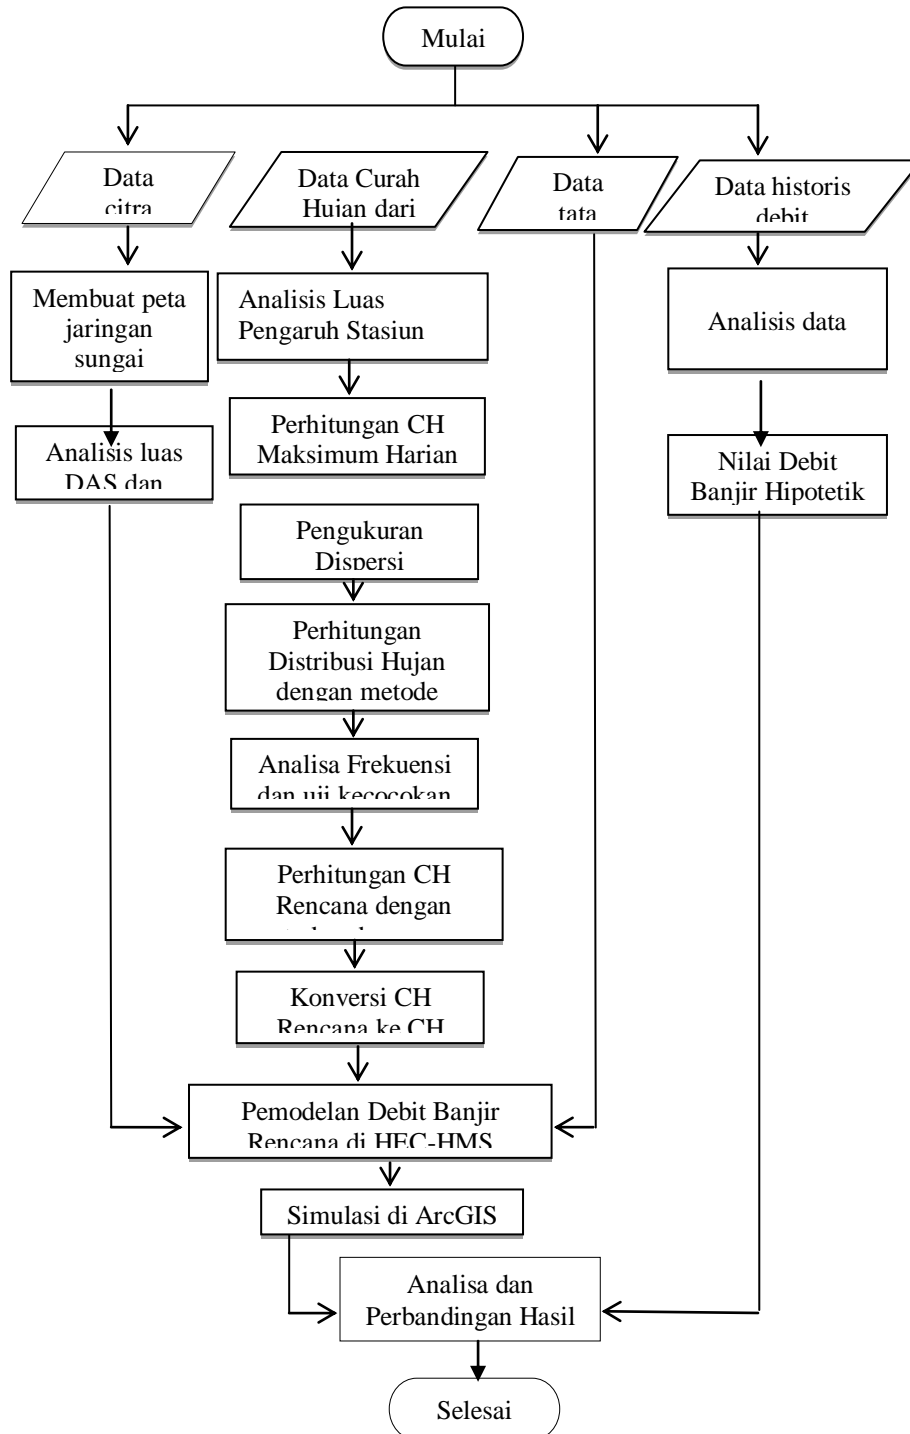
Mulai

Data citra

Data Curah Hujan dari

Data tata

Data historis debit

Membuat peta jaringan sungai

Analisis Luas Pengaruh Stasiun

Analisis data

Perhitungan CH Maksimum Harian

Analisis luas DAS dan

Nilai Debit Banjir Hipotetik

Pengukuran Dispersi

Perhitungan Distribusi Hujan dengan metode

Analisa Frekuensi dan uji kecocokan

Perhitungan CH Rencana dengan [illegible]

Konversi CH Rencana ke CH

Pemodelan Debit Banjir Rencana di HEC-HMS

Simulasi di ArcGIS

Analisa dan Perbandingan Hasil

Selesai